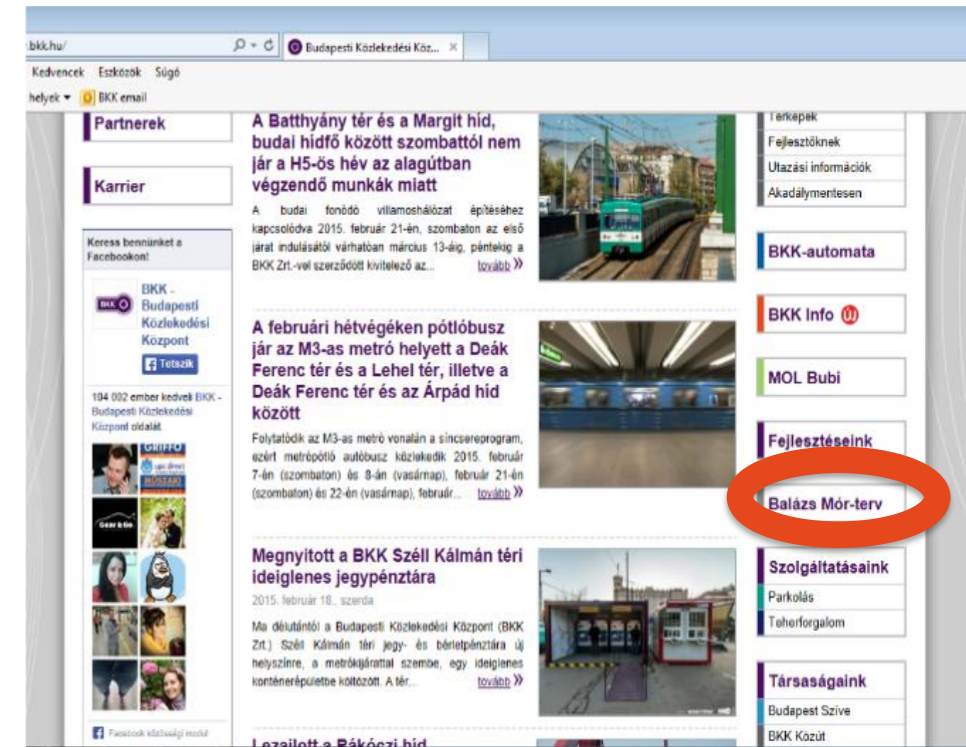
bkk.hu/

Budapesti Közlekedési Köz...

Kedvencek Eszközök Súgó

helyek BKK email

Partnerek

Karrier

Keress bennünket a Facebookon!

BKK - Budapesti Közlekedési Központ

Tetszik

104 002 ember kedveli BKK - Budapesti Közlekedési Központ oldalát.

Facebook közösségi modul

A Batthyány tér és a Margit híd, budai hídfő között szombattól nem jár a H5-ös hév az alagútban végzendő munkák miatt

A budai fonódó villamoshálózat építéséhez kapcsolódva 2015. február 21-én, szombaton az első járat indulásától várhatóan március 13-áig, péntekig a BKK Zrt.-vel szerződött kivitelező az... tovább »

A februári hétvégéken pótlóbusz jár az M3-as metró helyett a Deák Ferenc tér és a Lehel tér, illetve a Deák Ferenc tér és az Árpád híd között

Folytatódik az M3-as metró vonalán a síncsereprogram, ezért metrópótló autóbusz közlekedik 2015. február 7-én (szombaton) és 8-án (vasárnap), február 21-én (szombaton) és 22-én (vasárnap), február... tovább »

Megnyitott a BKK Széll Kálmán téri ideiglenes jegypénztára

2015. február 18., szerda

Ma délutántól a Budapesti Közlekedési Központ (BKK Zrt.) Széll Kálmán téri jegy- és bérletpénztára új helyszínre, a metrókijárattal szembe, egy ideiglenes konténerépületbe költözött. A tér... tovább »

Lezajlott a Rákóczi híd

Térképek
Fejlesztőknek
Utazási információk
Akadálymentesen

BKK-automata

BKK Info

MOL Bubi

Fejlesztéseink

Balázs Mór-terv

Szolgáltatásaink
Parkolás
Teherforgalom

Társaságaink
Budapest Szíve
BKK Közút